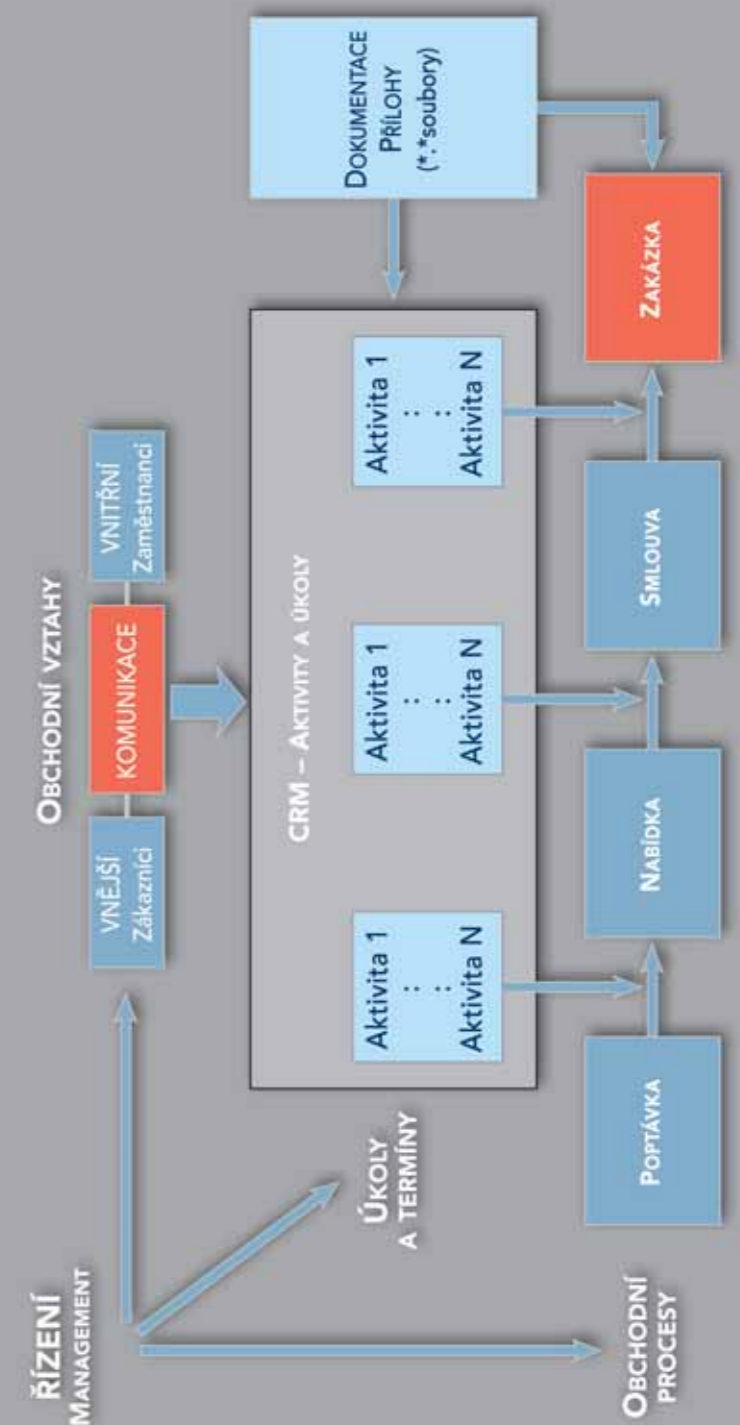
ŘÍZENÍ
MANAGEMENT

ÚKOLY
A TERMÍNY

OBCHODNÍ
PROCESY

OBCHODNÍ VZTAHY

VNĚJŠÍ
Zákazníci

KOMUNIKACE

VNITŘNÍ
Zaměstnanci

DOKUMENTACE
PŘÍLOHY
(*.*soubory)

CRM – AKTIVITY A ÚKOLY

Aktivita 1
:
Aktivita N

Aktivita 1
:
Aktivita N

Aktivita 1
:
Aktivita N

POPTÁVKA

NABÍDKA

SMLOUVA

ZAKÁZKA